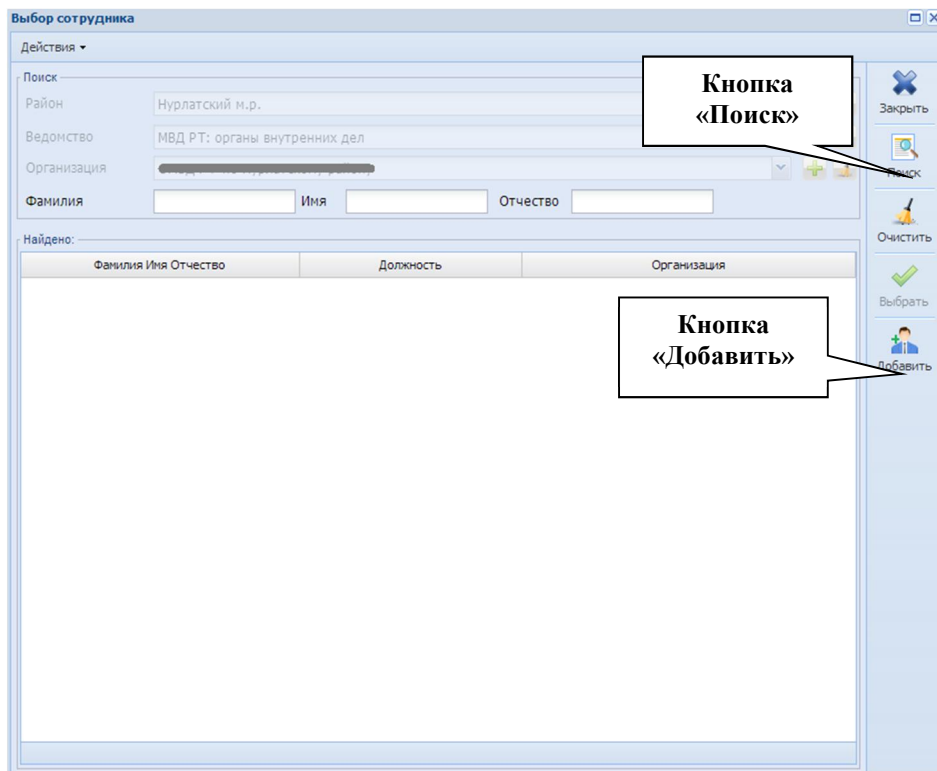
Выбор сотрудника

Действия ▾

Поиск

Район Нурлатский м.р.

Ведомство МВД РТ: органы внутренних дел

Организация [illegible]

Фамилия Имя Отчество

Найдено:

| Фамилия Имя Отчество | Должность | Организация |
|---|---|---|

Кнопка «Поиск»

Кнопка «Добавить»

Закрыть

Поиск

Очистить

Выбрать

Добавить